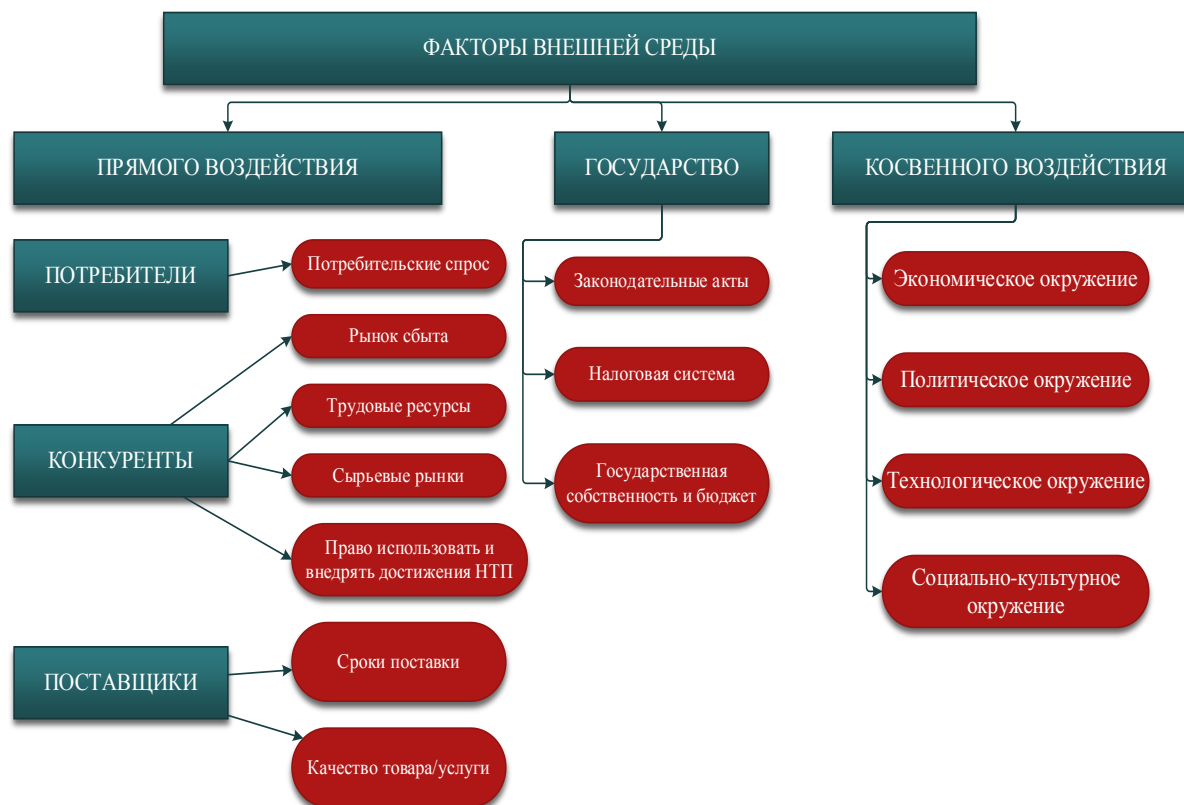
ФАКТОРЫ ВНЕШНЕЙ СРЕДЫ

ПРЯМОГО ВОЗДЕЙСТВИЯ

ГОСУДАРСТВО

КОСВЕННОГО ВОЗДЕЙСТВИЯ

ПОТРЕБИТЕЛИ

Потребительские спрос

КОНКУРЕНТЫ

Рынок сбыта

Трудовые ресурсы

Сырьевые рынки

Право использовать и внедрять достижения НТП

ПОСТАВЩИКИ

Сроки поставки

Качество товара/услуги

Законодательные акты

Налоговая система

Государственная собственность и бюджет

Экономическое окружение

Политическое окружение

Технологическое окружение

Социально-культурное окружение